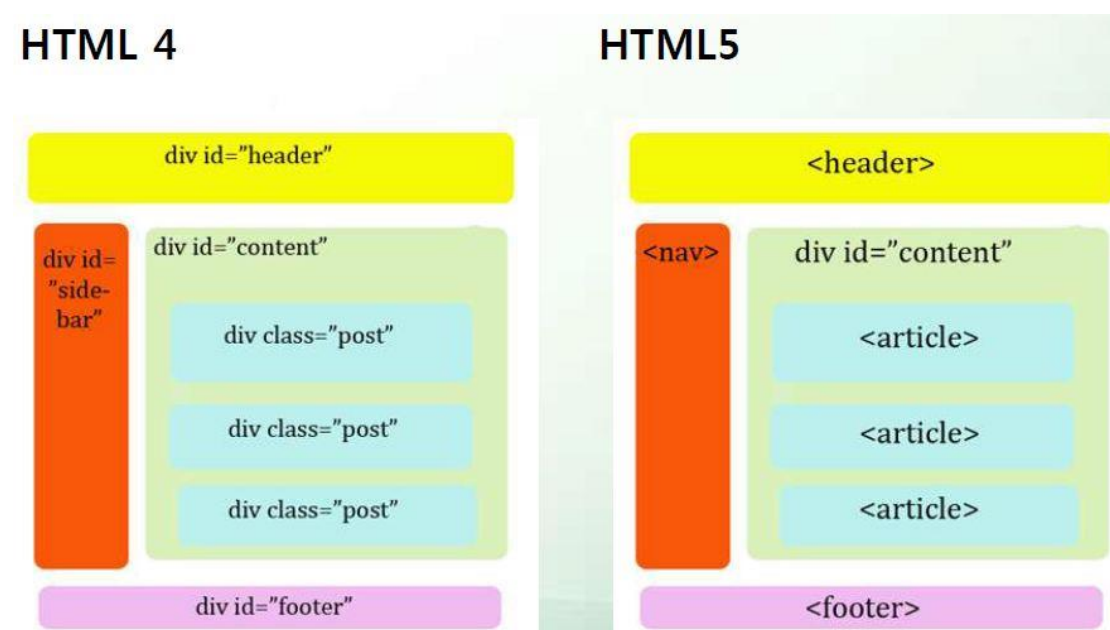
HTML 4

div id="header"

div id= "side-bar"

div id="content"

div class="post"

div class="post"

div class="post"

div id="footer"

HTML5

<header>

<nav>

div id="content"

<article>

<article>

<article>

<footer>